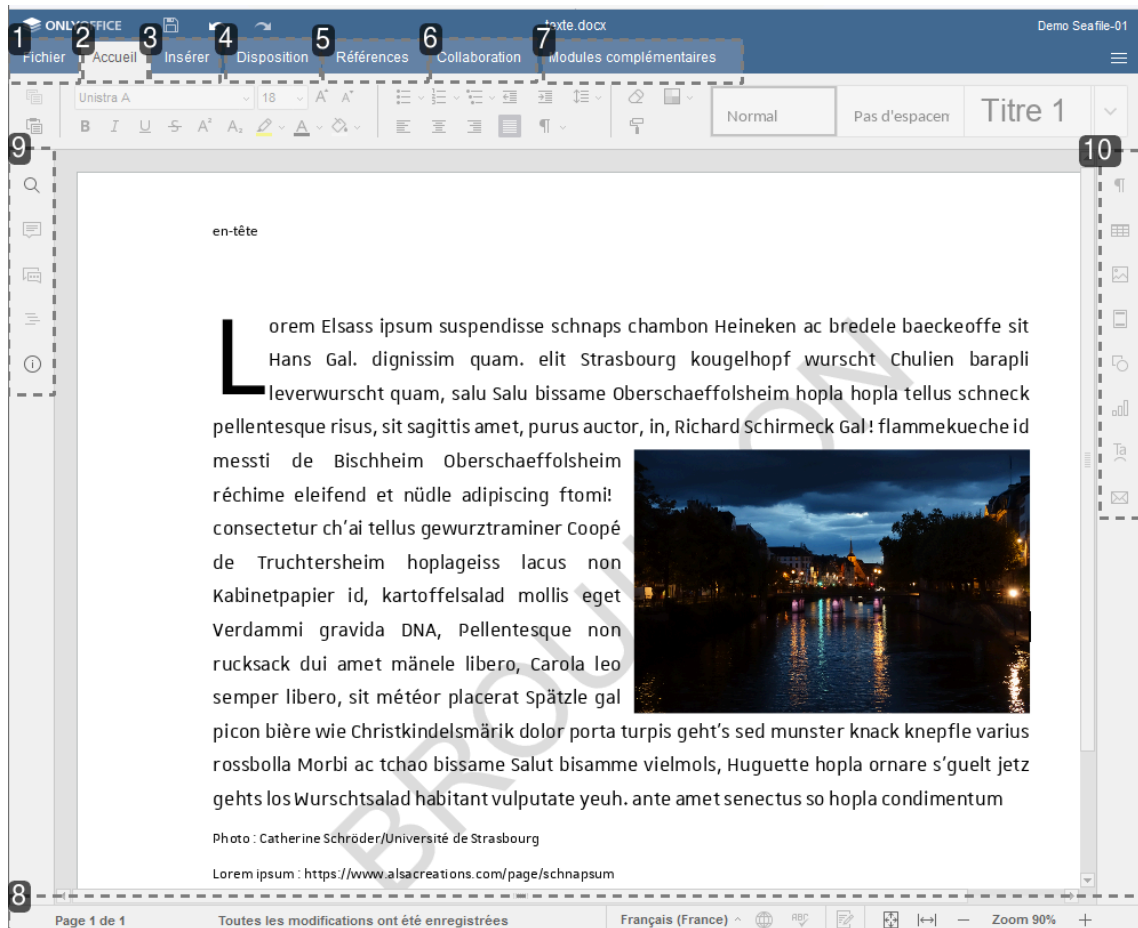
ONLYOFFICE texte.docx Demo Seafile-01

1 Fichier 2 Accueil 3 Insérer 4 Disposition 5 Références 6 Collaboration 7 Modules complémentaires

Unistra A 18

Normal Pas d'espacem Titre 1

9

10

en-tête

Lorem Elsass ipsum suspendisse schnaps chambon Heineken ac bredele baeckeoffe sit Hans Gal. dignissim quam. elit Strasbourg kougelhopf wurscht Chulien barapli leverwurscht quam, salu Salu bissame Oberschaeffolsheim hopla hopla tellus schneck pellentesque risus, sit sagittis amet, purus auctor, in, Richard Schirmeck Gal ! flammekueche id messti de Bischheim Oberschaeffolsheim réchime eleifend et nüdle adipiscing ftomi! consectetur ch'ai tellus gewurztraminer Coopé de Truchtersheim hoplageiss lacus non Kabinetpapier id, kartoffelsalad mollis eget Verdammi gravida DNA, Pellentesque non rucksack dui amet mänele libero, Carola leo semper libero, sit météor placerat Spätzle gal picon bière wie Christkindelsmärik dolor porta turpis geht's sed munster knack knepfle varius rossbolla Morbi ac tchao bissame Salut bisamme vielmols, Huguette hopla ornare s'guelt jetz gehts los Wurschtsalad habitant vulputate yeuh. ante amet senectus so hopla condimentum

Photo : Catherine Schröder/Université de Strasbourg

Lorem ipsum : https://www.alsacreations.com/page/schnapsum

BROUILLON

8

Page 1 de 1 Toutes les modifications ont été enregistrées Français (France) Zoom 90%